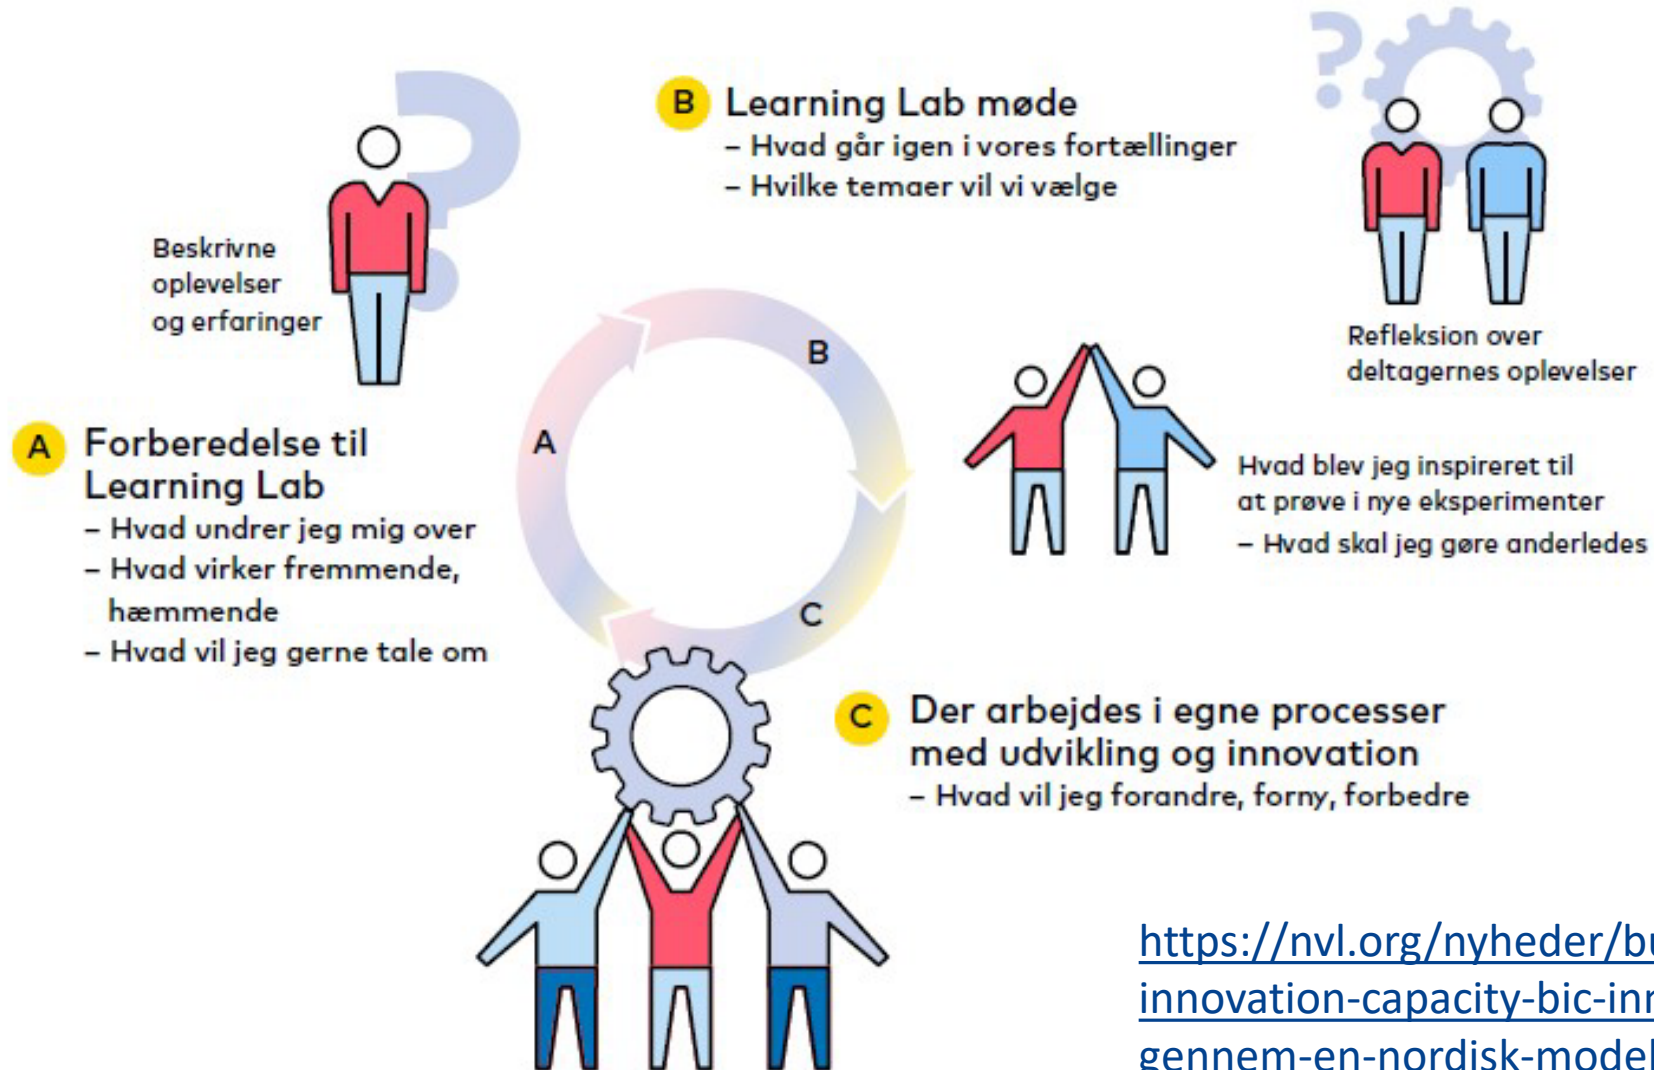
B Learning Lab møde
– Hvad går igen i vores fortællinger
– Hvilke temaer vil vi vælge

Beskrivne oplevelser og erfaringer

Refleksion over deltagernes oplevelser

B

A

A Forberedelse til Learning Lab
– Hvad undrer jeg mig over
– Hvad virker fremmende, hæmmende
– Hvad vil jeg gerne tale om

Hvad blev jeg inspireret til at prøve i nye eksperimenter
– Hvad skal jeg gøre anderledes

C

C Der arbejdes i egne processer med udvikling og innovation
– Hvad vil jeg forandre, forny, forbedre

https://nvl.org/nyheder/b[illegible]
innovation-capacity-bic-in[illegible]
gennem-en-nordisk-model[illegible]